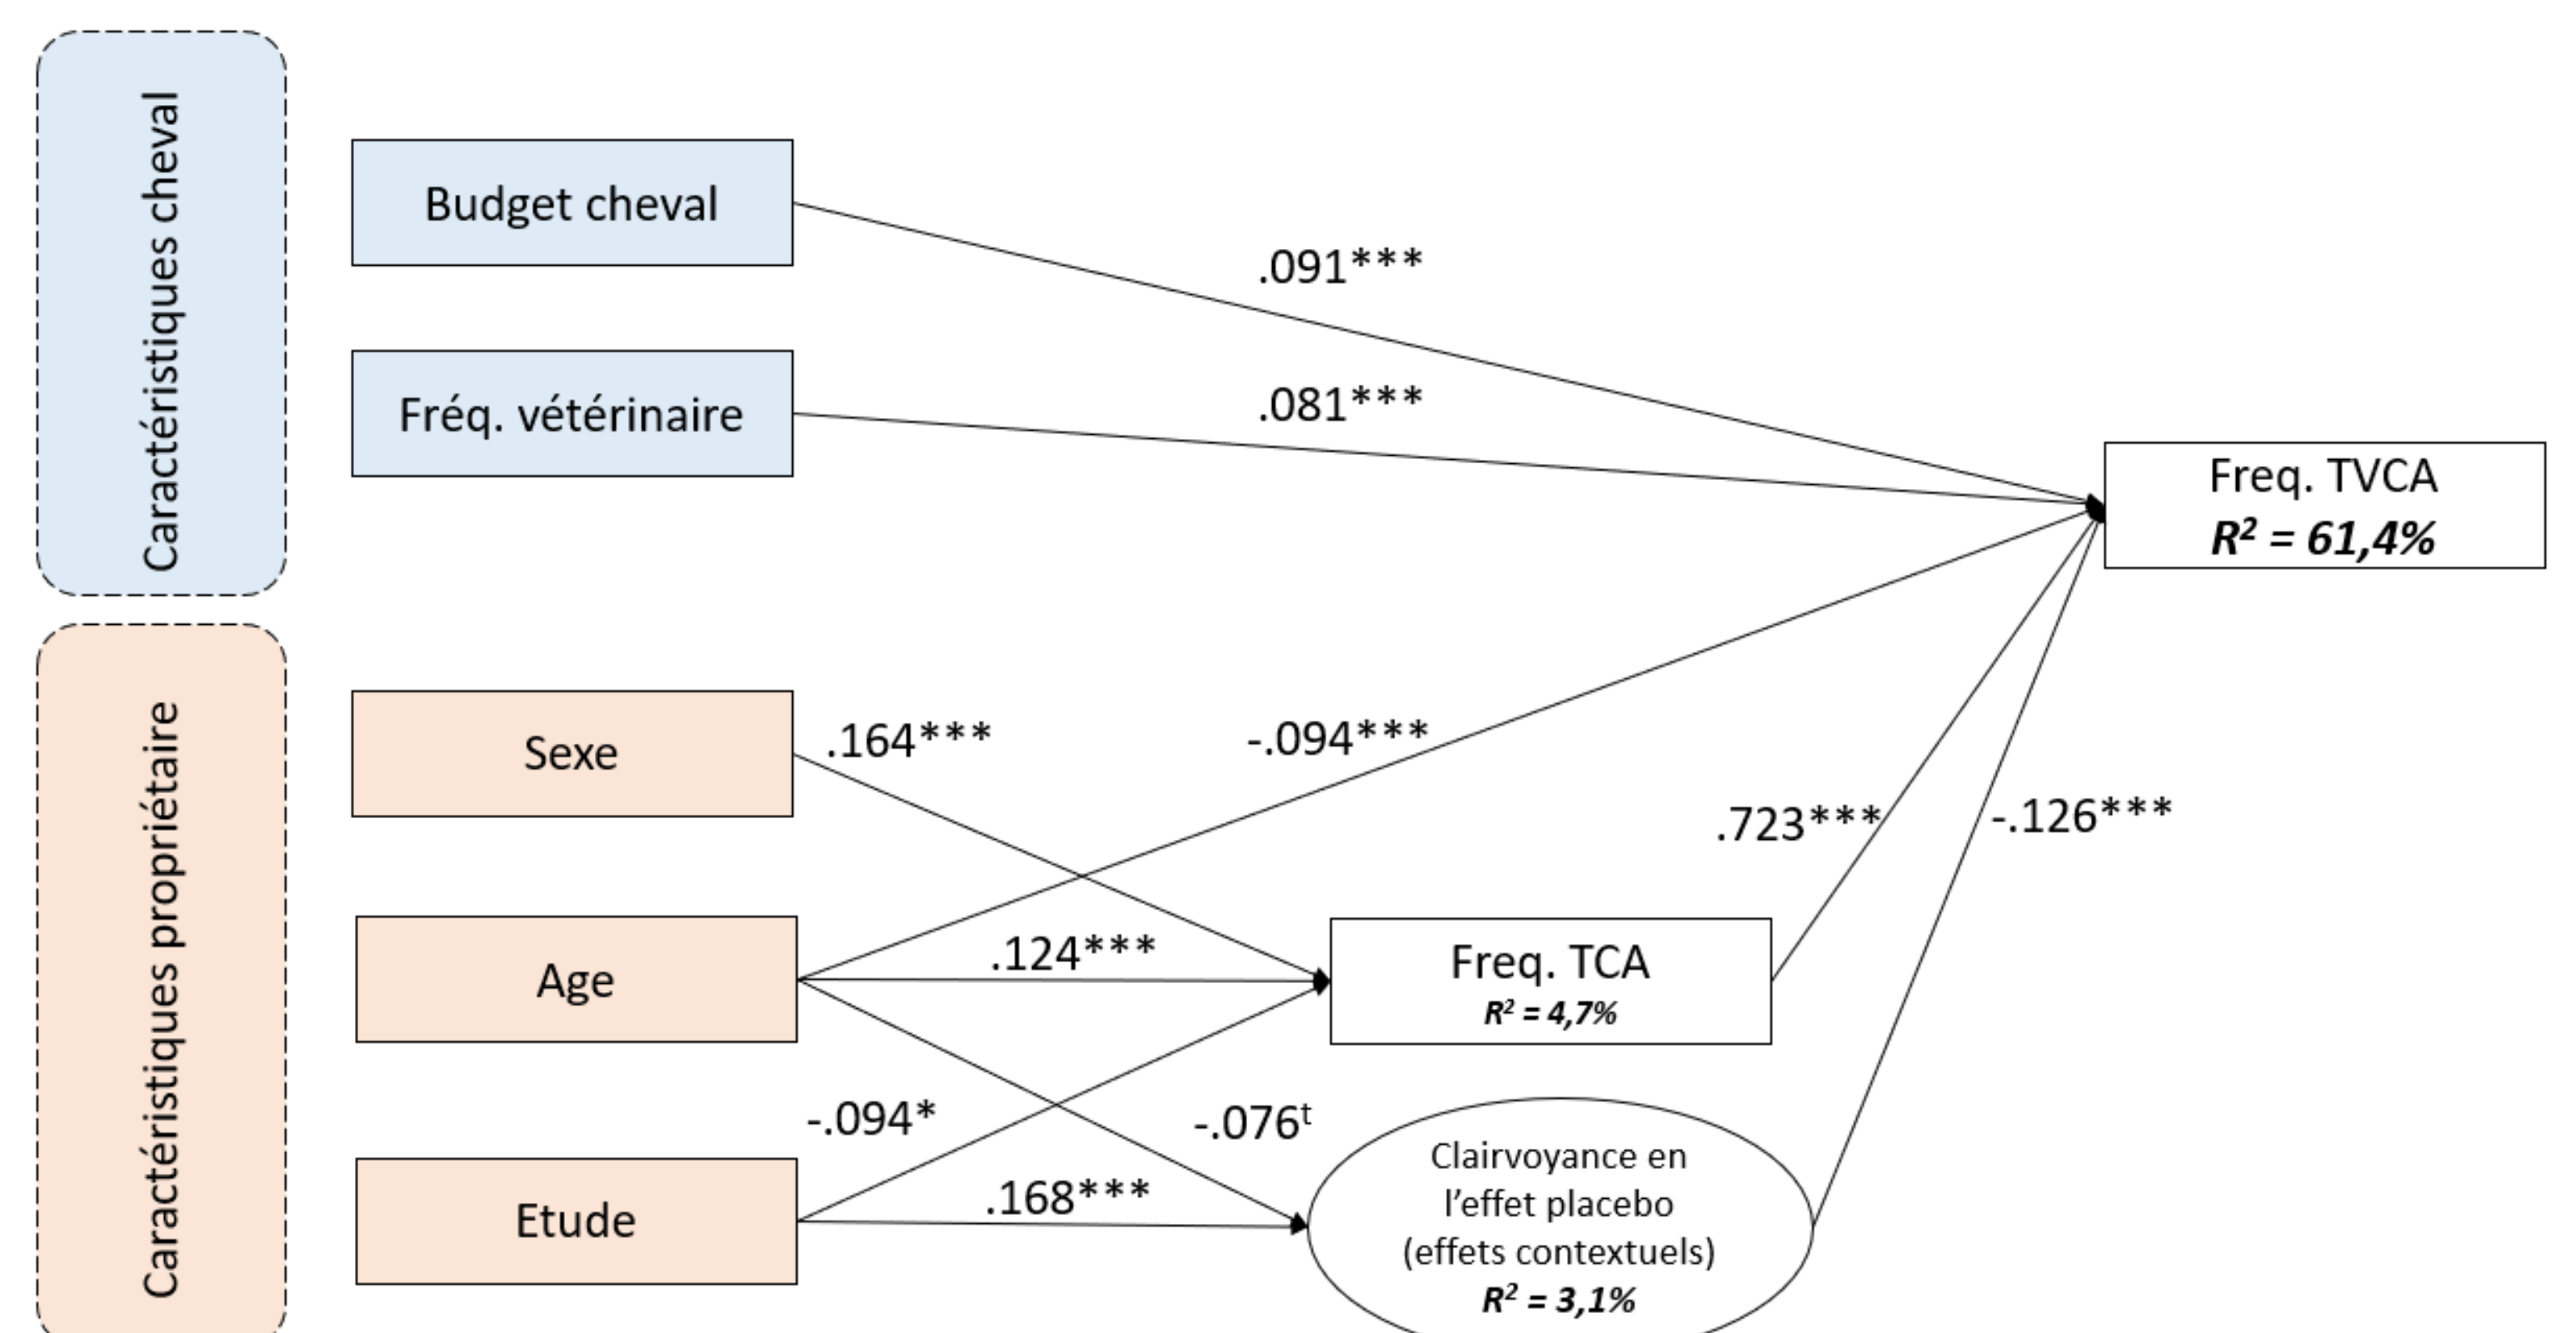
Caractéristiques cheval

Budget cheval

Fréq. vétérinaire

.091***

.081***

Freq. TVCA
$R^2$ = 61,4%

Caractéristiques propriétaire

Sexe

Age

Etude

.164***

-.094***

.723***

-.126***

.124***

Freq. TCA
$R^2$ = 4,7%

-.094*

-.076$^t$

.168***

Clairvoyance en l'effet placebo (effets contextuels)
$R^2$ = 3,1%